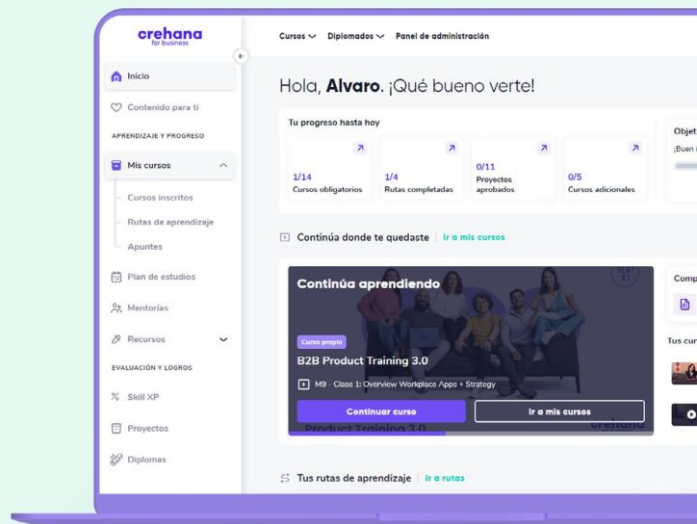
crehana
for business

Cursos Diplomados Panel de administración

Inicio
Contenido para ti
APRENDIZAJE Y PROGRESO
Mis cursos
Cursos inscritos
Rutas de aprendizaje
Apuntes
Plan de estudios
Mentorías
Recursos
EVALUACIÓN Y LOGROS
Skill XP
Proyectos
Diplomas

Hola, **Alvaro**. ¡Qué bueno verte!

Tu progreso hasta hoy

1/14
Cursos obligatorios

1/4
Rutas completadas

0/11
Proyectos aprobados

0/5
Cursos adicionales

Objet
¡Buen

Continúa donde te quedaste Ir a mis cursos

Continúa aprendiendo

Curso propio
B2B Product Training 3.0
M9 - Clase 1: Overview Workplace Apps + Strategy

Continuar curso
Ir a mis cursos

Product Training 3.0
crehana

Comp

Tus cur

Tus rutas de aprendizaje Ir a rutas